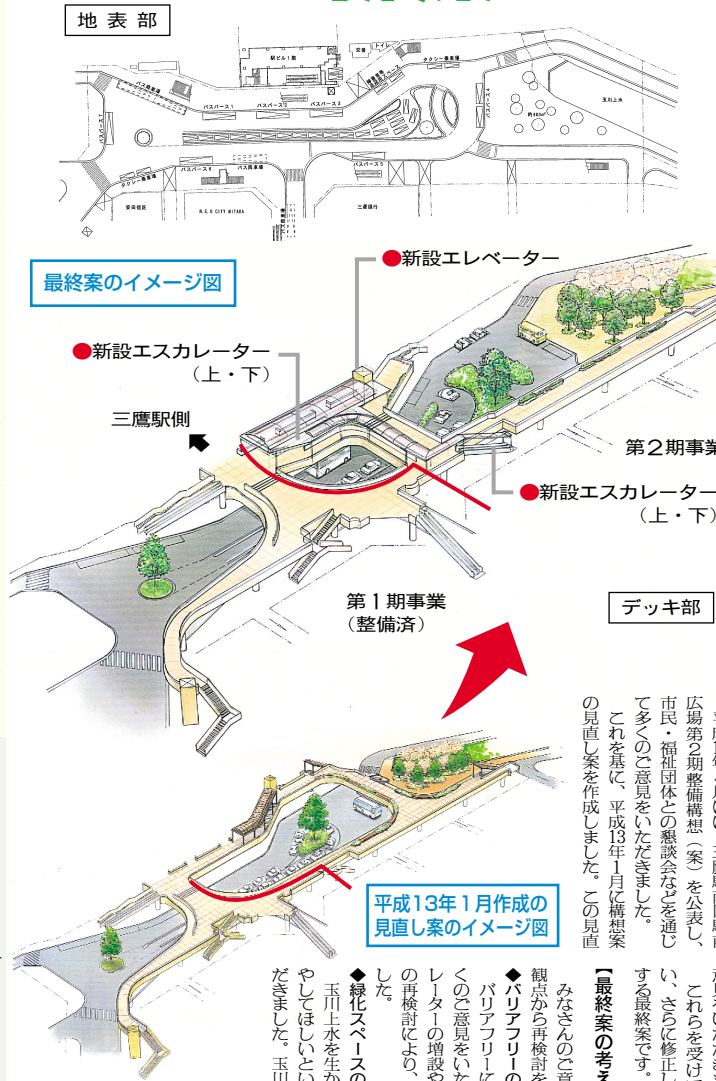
地表部

駅ビル1階
交番
タクシー乗車場
バス降車場
バスバース1
バスバース2
バスバース3
バスバース4
タクシー降車場
バスバース5
バス降車場
バスバース6
玉川上水
安田信託
M.E.O CITY MITAKA
三菱銀行

最終案のイメージ図

●新設エレベーター

●新設エスカレーター（上・下）

三鷹駅側

第２期事業

●新設エスカレーター（上・下）

第１期事業（整備済）

デッキ部

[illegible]広場第２期整備構想（案）を公表し、市民・福祉団体との懇談会などを通じて多くのご意見をいただきました。

これを基に、平成13年1月に構想案の見直し案を作成しました。この見直

平成13年1月作成の見直し案のイメージ図

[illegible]これらを受けて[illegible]い、さらに修正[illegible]する最終案です。

【最終案の考え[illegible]

みなさんのご意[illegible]観点から再検討を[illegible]

◆バリアフリーの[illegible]

バリアフリーに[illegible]くのご意見をいた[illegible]レーターの増設や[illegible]の再検討により、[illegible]した。

◆緑化スペースの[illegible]

玉川上水を生か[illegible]やしてほしいとい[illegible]だきました。玉川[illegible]